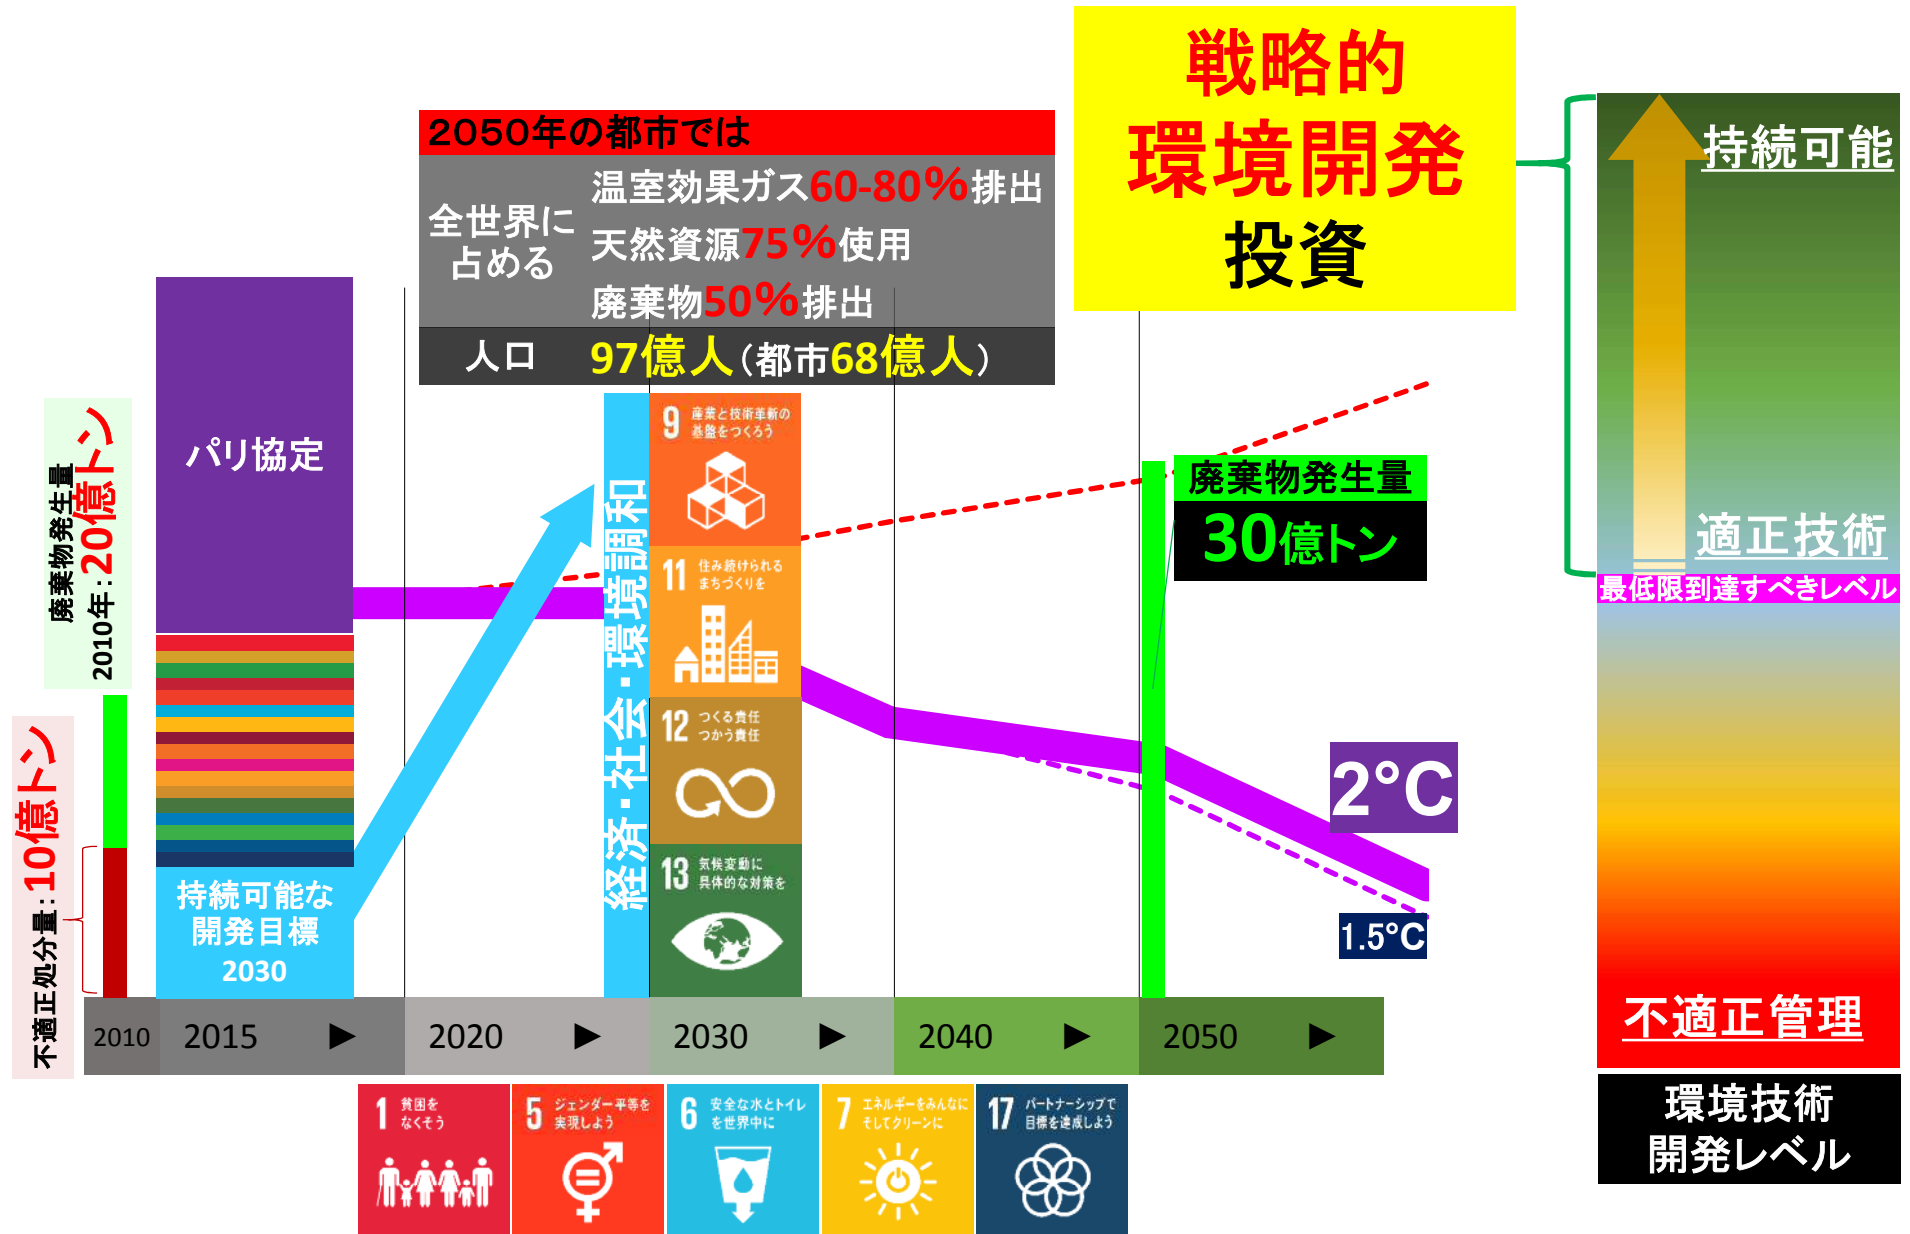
2050年の都市では

全世界に占める

温室効果ガス60-80%排出

天然資源75%使用

廃棄物50%排出

人口 97億人(都市68億人)

戦略的
環境開発
投資

持続可能

適正技術

最低限到達すべきレベル

不適正管理

環境技術
開発レベル

廃棄物発生量
2010年:20億トン

不適正処分量:10億トン

パリ協定

持続可能な開発目標
2030

経済・社会・環境調和

9 産業と技術革新の基盤をつくろう

11 住み続けられるまちづくりを

12 つくる責任 つかう責任

13 気候変動に具体的な対策を

廃棄物発生量
30億トン

2°C

1.5°C

2010 2015 ▶ 2020 ▶ 2030 ▶ 2040 ▶ 2050 ▶

1 貧困をなくそう

5 ジェンダー平等を実現しよう

6 安全な水とトイレを世界中に

7 エネルギーをみんなに そしてクリーンに

17 パートナーシップで目標を達成しよう